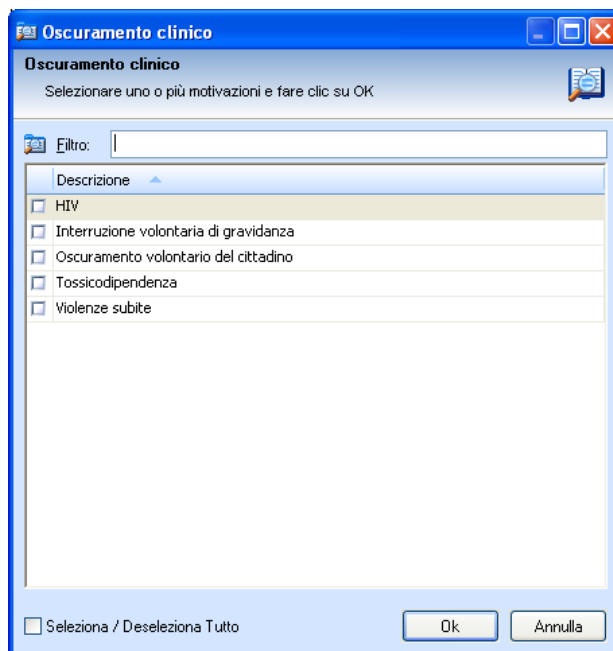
Oscuramento clinico

Oscuramento clinico
Selezionare uno o più motivazioni e fare clic su OK

Filtro:

| Descrizione |
|---|
| HIV |
| Interruzione volontaria di gravidanza |
| Oscuramento volontario del cittadino |
| Tossicodipendenza |
| Violenze subite |

Seleziona / Deseleziona Tutto

Ok

Annulla